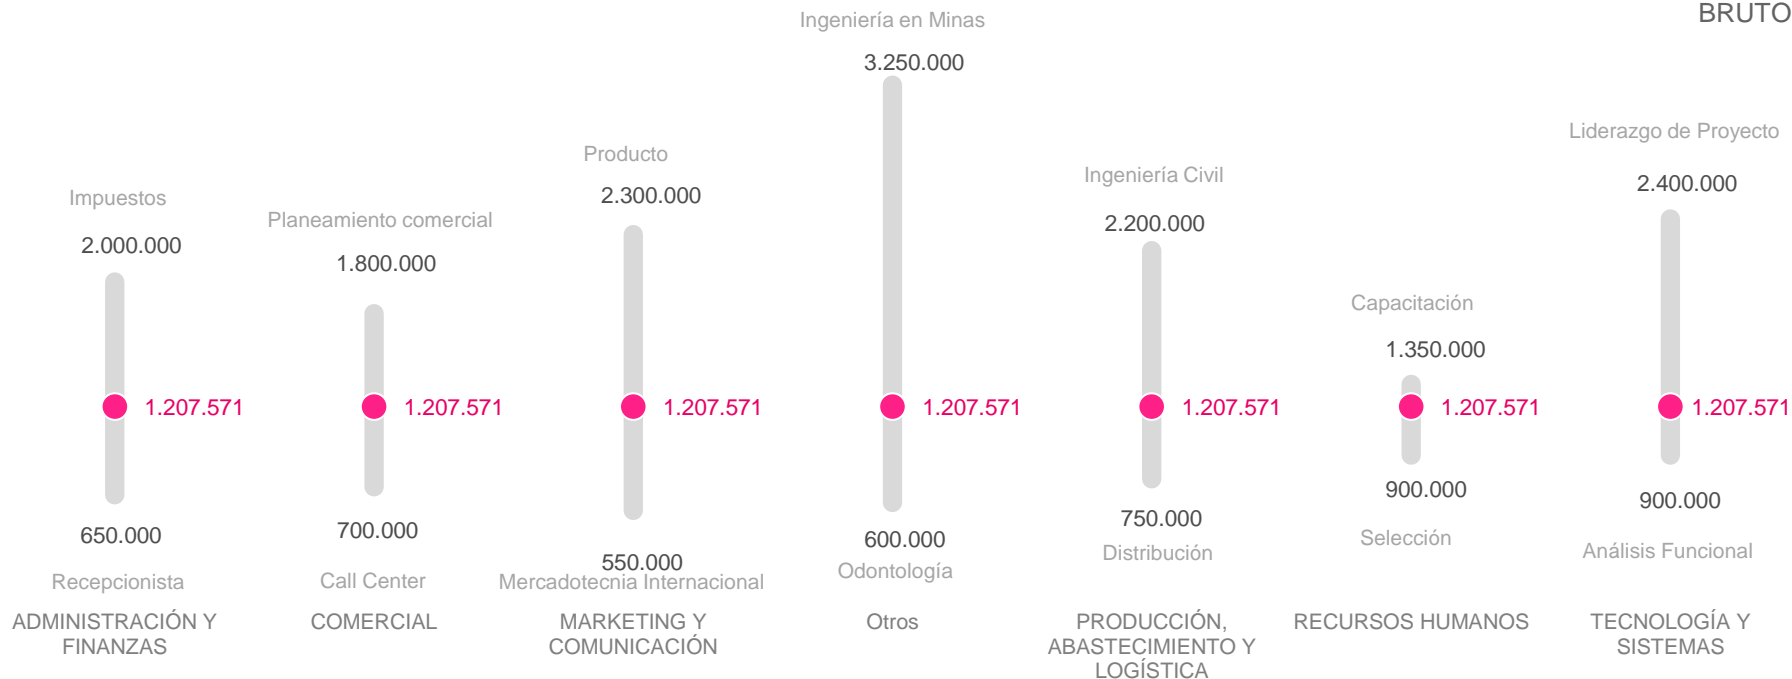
BRUTO

Impuestos
2.000.000
1.207.571
650.000
Recepcionista
ADMINISTRACIÓN Y FINANZAS

Planeamiento comercial
1.800.000
1.207.571
700.000
Call Center
COMERCIAL

Producto
2.300.000
1.207.571
550.000
Mercadotecnia Internacional
MARKETING Y COMUNICACIÓN

Ingeniería en Minas
3.250.000
1.207.571
600.000
Odontología
Otros

Ingeniería Civil
2.200.000
1.207.571
750.000
Distribución
PRODUCCIÓN, ABASTECIMIENTO Y LOGÍSTICA

Capacitación
1.350.000
1.207.571
900.000
Selección
RECURSOS HUMANOS

Liderazgo de Proyecto
2.400.000
1.207.571
900.000
Análisis Funcional
TECNOLOGÍA Y SISTEMAS